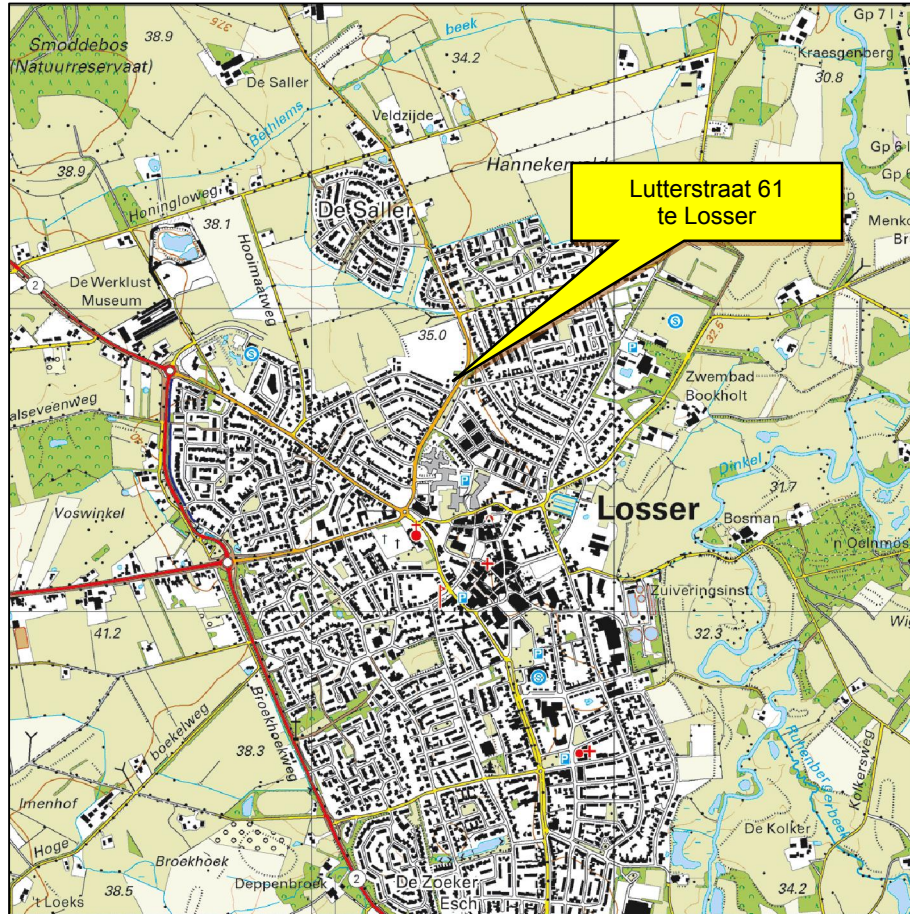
Smoddebos (Natuurreservaat)
38.9
376
beek
34.2
Gp 7
Kraesgenberg
30.8
De Saller
Veldzijde
Bethlems
Hannekerveld
38.9
Gp 6
Gp 6
Lutterstraat 61 te Losser
Honingloweg
38.1
De Saller
Menko
Br
Hoomaatweg
2
De Werklust Museum
35.0
32.5
Zwembad Bookholt
alseveenweg
Dinkel
31.7
Losser
Voswinkel
Bosman
n Oelnmös
Zuiveringsinst
41.2
32.3
Wi
Broekhoekweg
boekelweg
38.3
Ruhenbergerbeek
Kolkersweg
Imenhof
De Kolker
Hoge
Broekhoek
38.5
Deppenbroek
2
De Zoeker
Esch
34.2
't Loeks